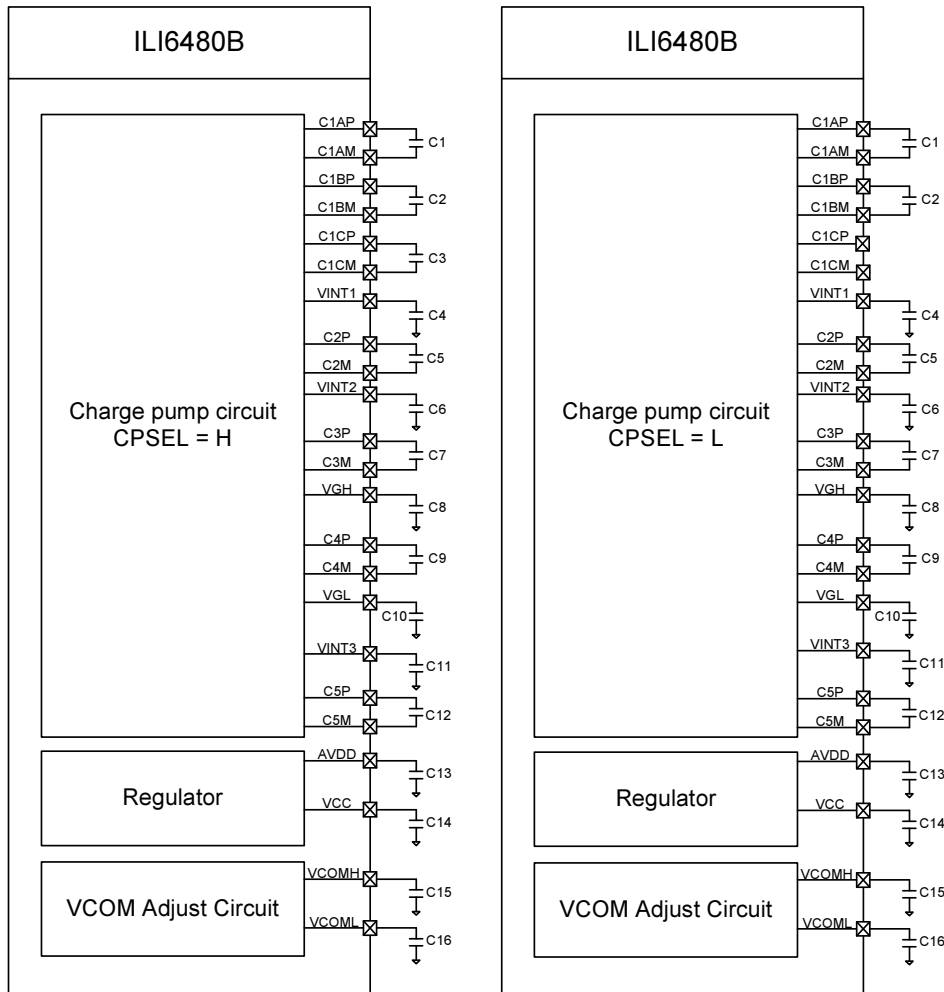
ILI6480B

Charge pump circuit
CPSEL = H

C1AP
C1AM
C1
C1BP
C1BM
C2
C1CP
C1CM
C3
VINT1
C4
C2P
C2M
C5
VINT2
C6
C3P
C3M
C7
VGH
C8
C4P
C4M
C9
VGL
C10
VINT3
C11
C5P
C5M
C12

Regulator

AVDD
C13
VCC
C14

VCOM Adjust Circuit

VCOMH
C15
VCOML
C16

ILI6480B

Charge pump circuit
CPSEL = L

C1AP
C1AM
C1
C1BP
C1BM
C2
C1CP
C1CM
VINT1
C4
C2P
C2M
C5
VINT2
C6
C3P
C3M
C7
VGH
C8
C4P
C4M
C9
VGL
C10
VINT3
C11
C5P
C5M
C12

Regulator

AVDD
C13
VCC
C14

VCOM Adjust Circuit

VCOMH
C15
VCOML
C16